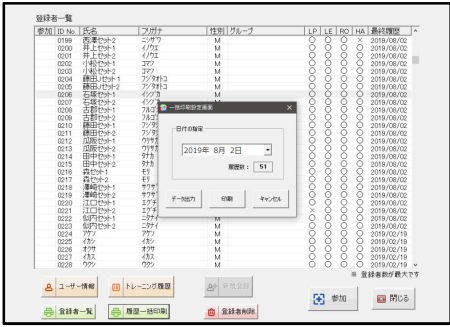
登録者一覧

| 参加 | ID No. | 氏名 | フリガナ | 性別 | グループ | LP | LE | RO | HA | 最終履歴 |
|---|---|---|---|---|---|---|---|---|---|---|
| | 0199 | 西澤セット2 | ニシザワ | M | | ○ | ○ | ○ | ○ | 2019/08/02 |
| | 0200 | 井上セット1 | イノウエ | M | | ○ | ○ | ○ | ○ | 2019/08/02 |
| | 0201 | 井上セット2 | イノウエ | M | | ○ | ○ | ○ | ○ | 2019/08/02 |
| | 0202 | 小松セット1 | コマツ | M | | ○ | ○ | ○ | ○ | 2019/08/02 |
| | 0203 | 小松セット2 | コマツ | M | | ○ | ○ | ○ | ○ | 2019/08/02 |
| | 0204 | 藤田Jセット1 | フジタミドリコ | M | | ○ | ○ | ○ | ○ | 2019/08/02 |
| | 0205 | 藤田Jセット2 | フジタミドリコ | M | | ○ | ○ | ○ | ○ | 2019/08/02 |
| | 0206 | 石塚セット1 | イシヅカ | M | | ○ | ○ | ○ | ○ | 2019/08/02 |
| | 0207 | 石塚セット2 | イシヅ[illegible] | | | ○ | ○ | ○ | ○ | 2019/08/02 |
| | 0208 | 古野セット1 | フルノ | | | ○ | ○ | ○ | ○ | 2019/08/02 |
| | 0209 | 古野セット2 | フルノ | | | ○ | ○ | ○ | ○ | 2019/08/02 |
| | 0210 | 藤田セット1 | フジタ | | | ○ | ○ | ○ | ○ | 2019/08/02 |
| | 0211 | 藤田セット2 | フジタ | | | ○ | ○ | ○ | ○ | 2019/08/02 |
| | 0212 | 川尻セット1 | ウガワ | | | ○ | ○ | ○ | ○ | 2019/08/02 |
| | 0213 | 川尻セット2 | ウガワ | | | ○ | ○ | ○ | ○ | 2019/08/02 |
| | 0214 | 田中セット1 | タナカ | | | ○ | ○ | ○ | ○ | 2019/08/02 |
| | 0215 | 田中セット2 | タナカ | | | ○ | ○ | ○ | ○ | 2019/08/02 |
| | 0216 | 森セット1 | モリ | | | ○ | ○ | ○ | ○ | 2019/08/02 |
| | 0217 | 森セット2 | モリ | | | ○ | ○ | ○ | ○ | 2019/08/02 |
| | 0218 | 藤崎セット1 | サワサ | | | ○ | ○ | ○ | ○ | 2019/08/02 |
| | 0219 | 藤崎セット2 | サワサ | | | ○ | ○ | ○ | ○ | 2019/08/02 |
| | 0220 | エロセット1 | エグチ | | | ○ | ○ | ○ | ○ | 2019/08/02 |
| | 0221 | エロセット2 | エグチ | | | ○ | ○ | ○ | ○ | 2019/08/02 |
| | 0222 | 似内セット1 | ニタナイ | M | | ○ | ○ | ○ | ○ | 2019/08/02 |
| | 0223 | 似内セット2 | ニタナイ | M | | ○ | ○ | ○ | ○ | 2019/08/02 |
| | 0224 | アヤノ | アヤノ | M | | ○ | ○ | ○ | ○ | 2019/02/19 |
| | 0225 | イカシ | イカシ | M | | ○ | ○ | ○ | ○ | 2019/02/19 |
| | 0226 | オツサ | オツサ | M | | ○ | ○ | ○ | ○ | 2019/02/19 |
| | 0227 | イカス | イカス | M | | ○ | ○ | ○ | ○ | 2019/02/19 |
| | 0228 | ウクシ | ウクシ | M | | ○ | ○ | ○ | ○ | 2019/02/19 |

一括印刷設定画面

日付の指定

2019年 8月 2日

履歴数： 51

データ出力

印刷

キャンセル

※ 登録者数が最大です

ユーザー情報

トレーニング履歴

新規登録

参加

閉じる

登録者一覧

履歴一括印刷

登録者削除